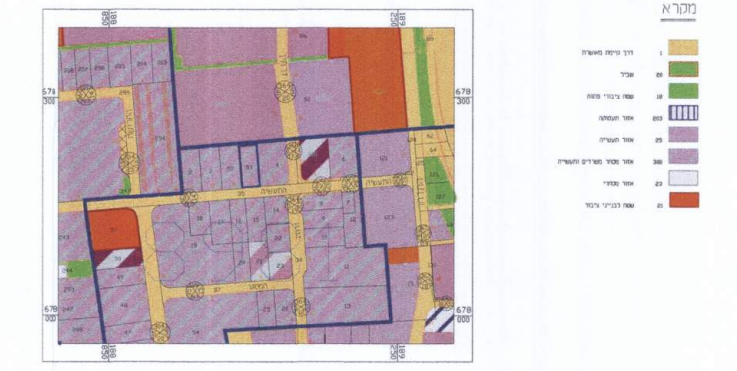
מקרא

דרך קיימת מאושרת 1
שביל 80
שטח ציבורי פתוח 10
אזור תעסוקה 203
אזור תעשיה 25
אזור מסחר משרדים ותעשיה 340
אזור מבנים 23
שטח לבנייני ציבור 21

188
850

189
250

678
300

678
300

678
000

678
000

188
850

189
250

התעשיה
התעשיה
המסגר
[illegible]